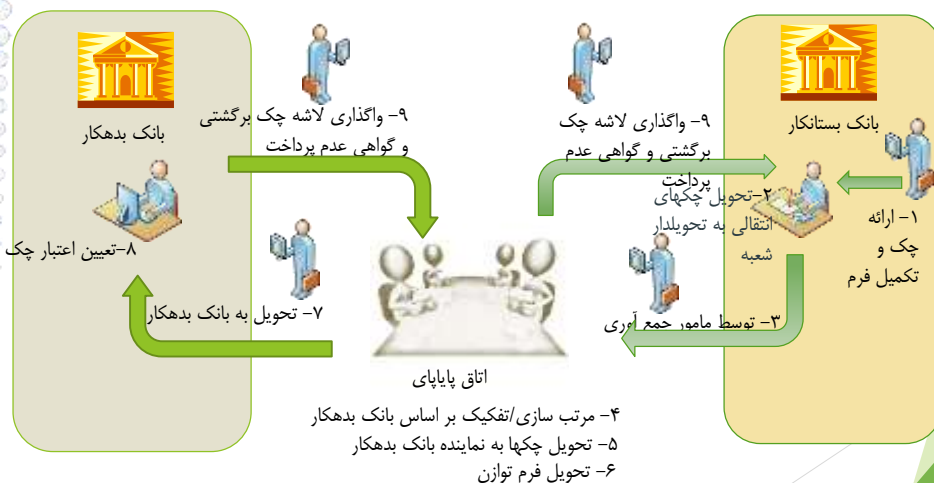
بانک بدهکار

۹- واگذاری لاشه چک برگشتی و گواهی عدم پرداخت

۹- واگذاری لاشه چک برگشتی و گواهی عدم پرداخت

بانک بستانکار

۸-تعیین اعتبار چک

۲-تحویل چکهای انتقالی به تحویلدار شعبه

۱- ارائه چک و تکمیل فرم

۷- تحویل به بانک بدهکار

۳- توسط مامور جمع آوری

اتاق پایاپای

۴- مرتب سازی/تفکیک بر اساس بانک بدهکار
۵- تحویل چکها به نماینده بانک بدهکار
۶- تحویل فرم توازن